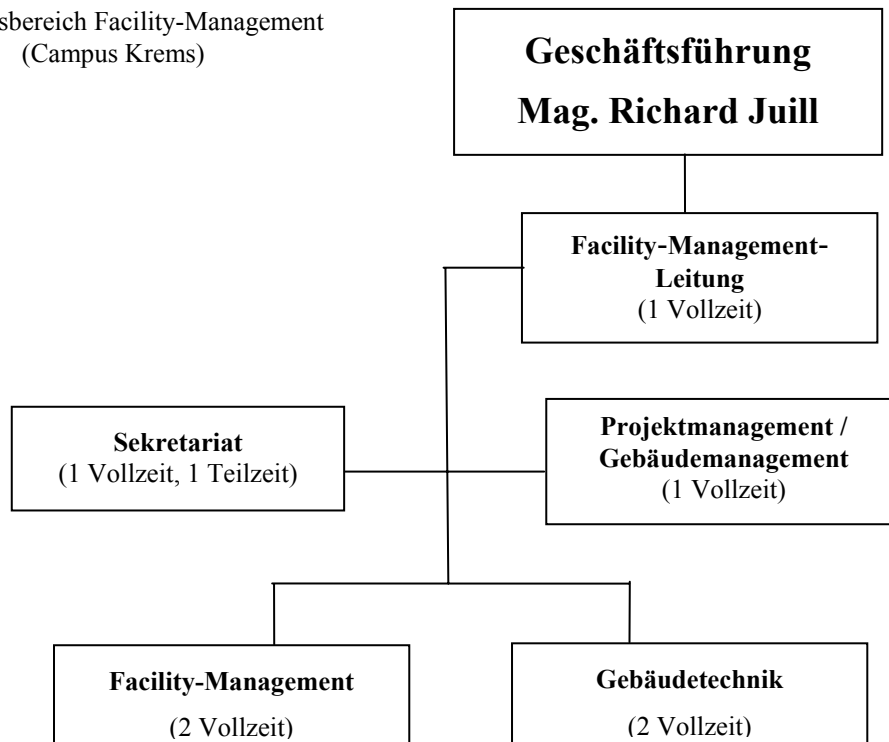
sbereich Facility-Management
(Campus Krems)

Geschäftsführung
Mag. Richard Juill

Facility-Management-Leitung
(1 Vollzeit)

Sekretariat
(1 Vollzeit, 1 Teilzeit)

Projektmanagement / Gebäudemanagement
(1 Vollzeit)

Facility-Management
(2 Vollzeit)

Gebäudetechnik
(2 Vollzeit)